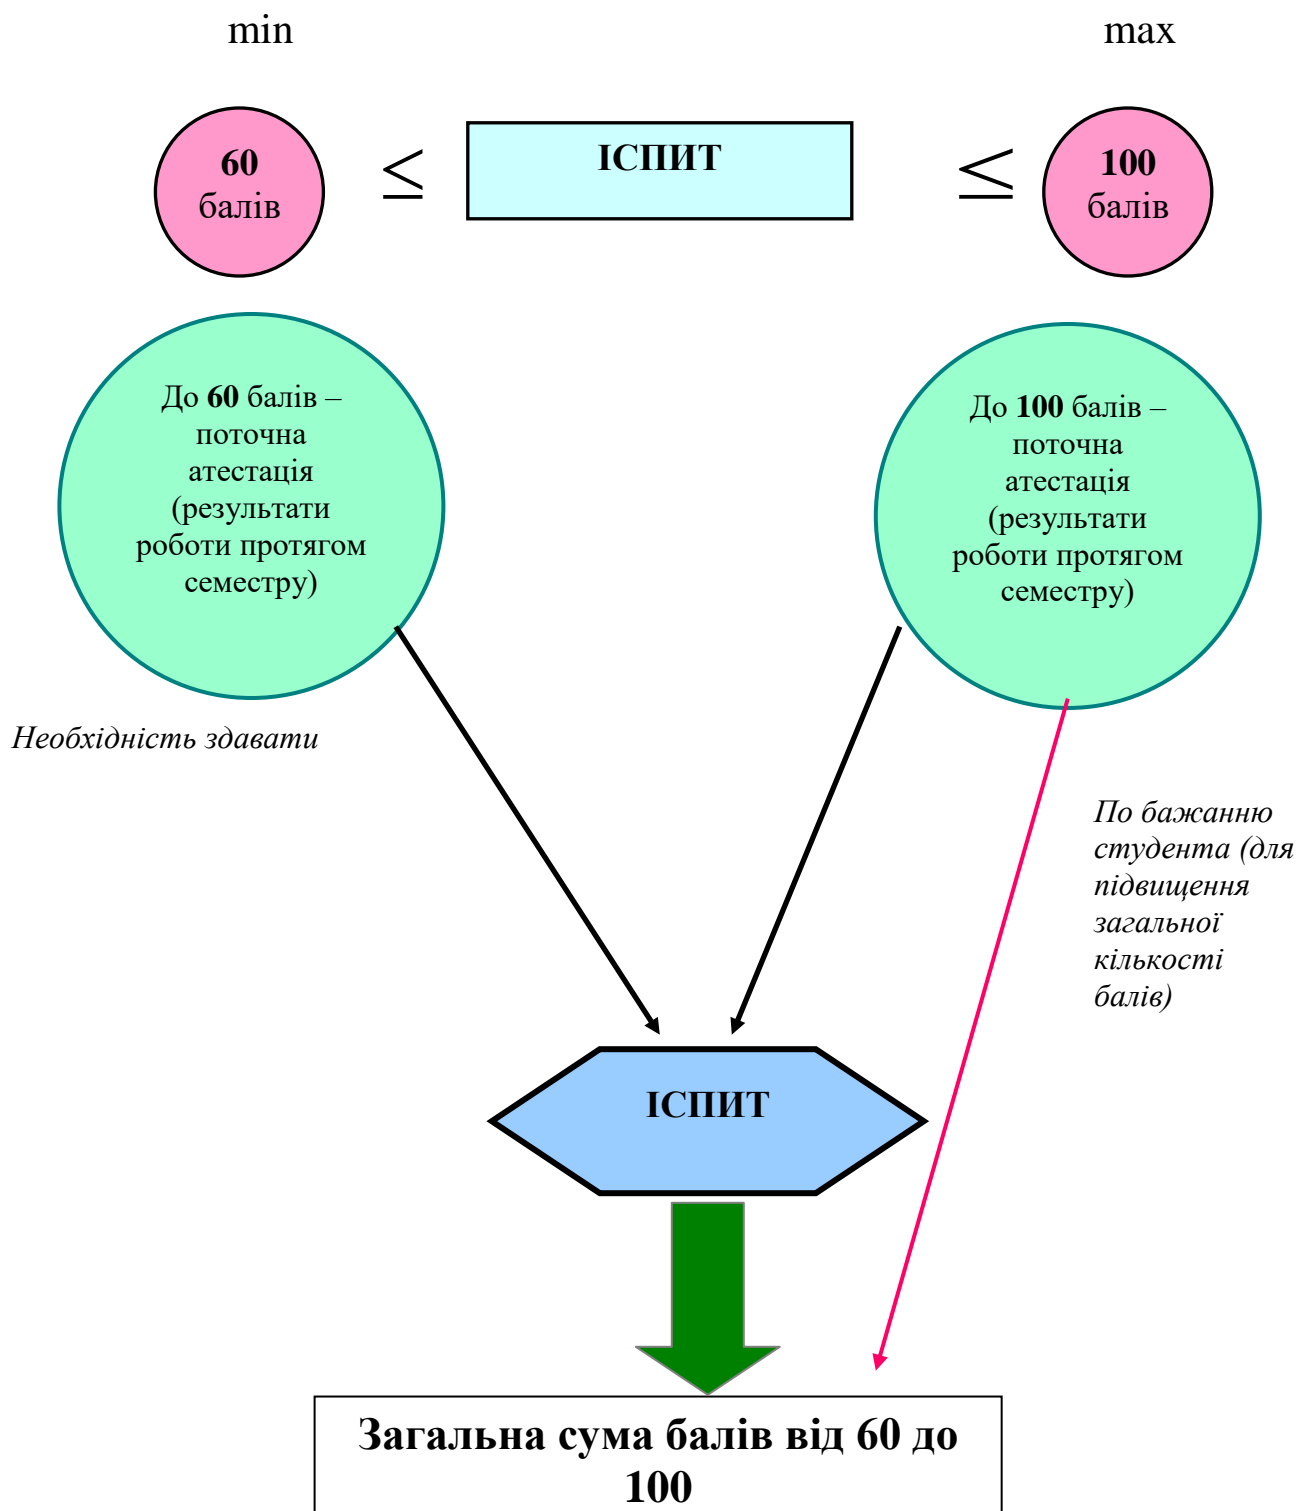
min

max

60 балів

$\leq$

ІСПИТ

$\leq$

100 балів

До 60 балів – поточна атестація (результати роботи протягом семестру)

До 100 балів – поточна атестація (результати роботи протягом семестру)

Необхідність здавати

По бажанню студента (для підвищення загальної кількості балів)

ІСПИТ

Загальна сума балів від 60 до 100